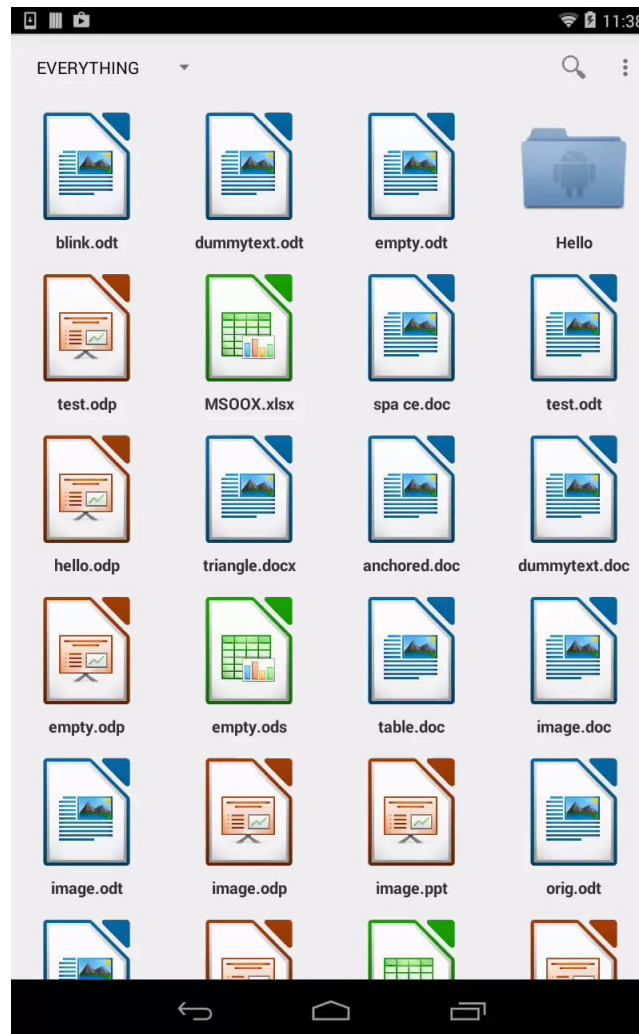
11:38

EVERYTHING

blink.odt
dummytext.odt
empty.odt
Hello

test.odp
MSOOX.xlsx
spa ce.doc
test.odt

hello.odp
triangle.docx
anchored.doc
dummytext.doc

empty.odp
empty.ods
table.doc
image.doc

image.odt
image.odp
image.ppt
orig.odt